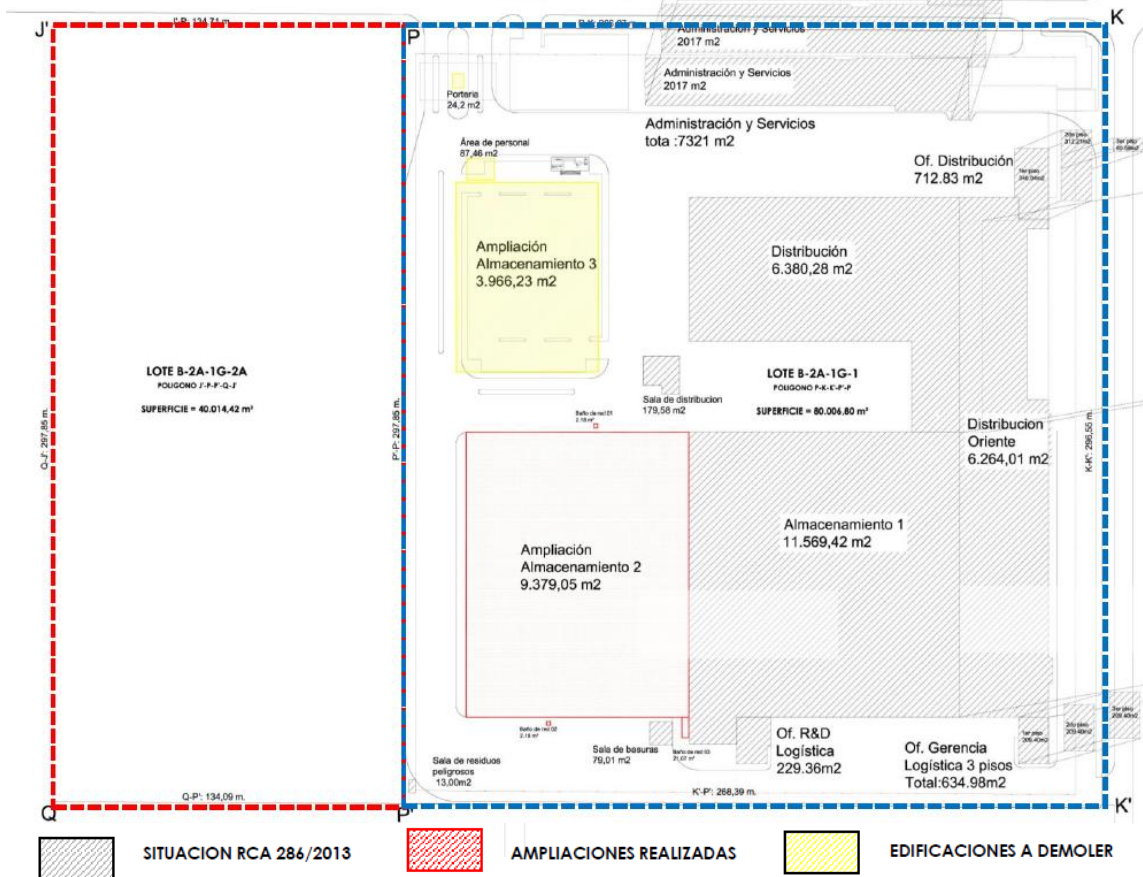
J'

J'-P: 134,71 m.

P

K

Administración y Servicios
2017 m2

Administración y Servicios
2017 m2

Portería
24,2 m2

Administración y Servicios
tota :7321 m2

Área de personal
87,46 m2

Of. Distribución
712.83 m2

2do piso
312.23m2

3er piso
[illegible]

1er piso
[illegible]

Ampliación
Almacenamiento 3
3.966,23 m2

Distribución
6.380,28 m2

LOTE B-2A-1G-2A
POLIGONO J'-P-P'-Q-J'
SUPERFICIE = 40.014,42 m²

Q-J': 297,85 m.

P'-P: 297,85 m.

Sala de distribucion
179,58 m2

LOTE B-2A-1G-1
POLIGONO P-K-K'-P'-P
SUPERFICIE = 80.006,80 m²

Baño de red 01
2,18 m²

Distribucion
Oriente
6.264,01 m2

K-K': 296,56 m.

Almacenamiento 1
11.569,42 m2

Ampliación
Almacenamiento 2
9.379,05 m2

Baño de red 02
2,18 m²

Of. R&D
Logística
229.36m2

Of. Gerencia
Logística 3 pisos
Total:634.98m2

2do piso
209.40m2

1er piso
206.40m2

2do piso
209.40m2

Sala de residuos
peligrosos
13,00m2

Sala de basuras
79,01 m2

Baño de red 03
21,07 m²

Q-P': 134,09 m.

K'-P': 268,39 m.

Q

P'

K'

SITUACION RCA 286/2013

AMPLIACIONES REALIZADAS

EDIFICACIONES A DEMOLER